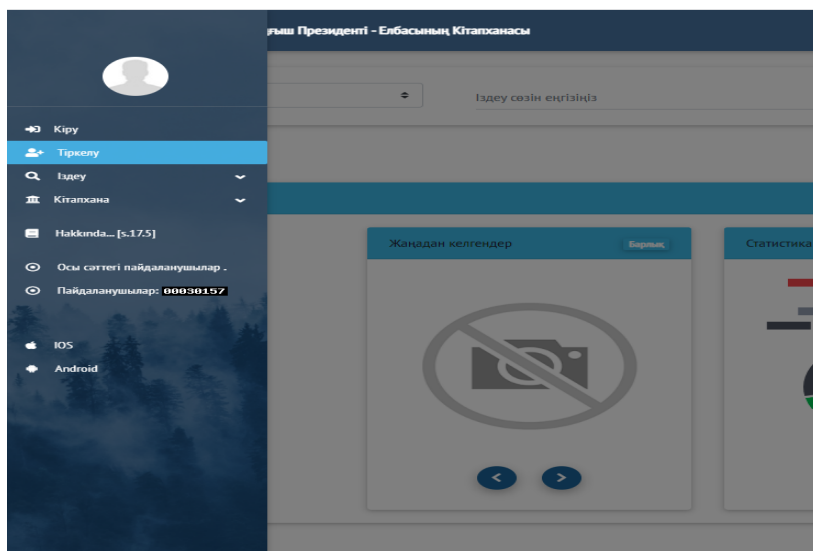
ғыш Президенті - Елбасының Кітапханасы

Іздеу сөзін еңгізіңіз

Кіру
Тіркелу
Іздеу
Кітапхана
Hakkında... [s.17.5]
Осы сәттегі пайдаланушылар .
Пайдаланушылар: 00030157
IOS
Android

Жаңадан келгендер
Барлық
Статистика